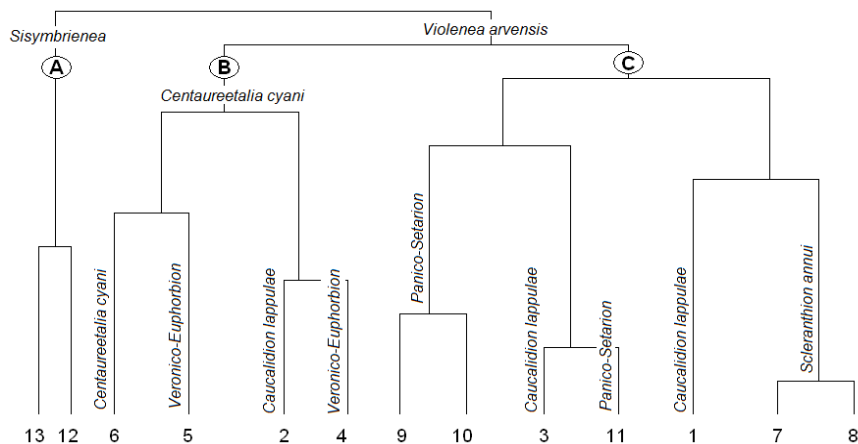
Sisymbrienea

Violenea arvensis

A

B

C

Centaureetalia cyani

Centaureetalia cyani

Veronico-Euphorbion

Caucalidion lappulae

Veronico-Euphorbion

Panico-Setarion

Caucalidion lappulae

Panico-Setarion

Caucalidion lappulae

Scleranthion annui

13 12 6 5 2 4 9 10 3 11 1 7 8